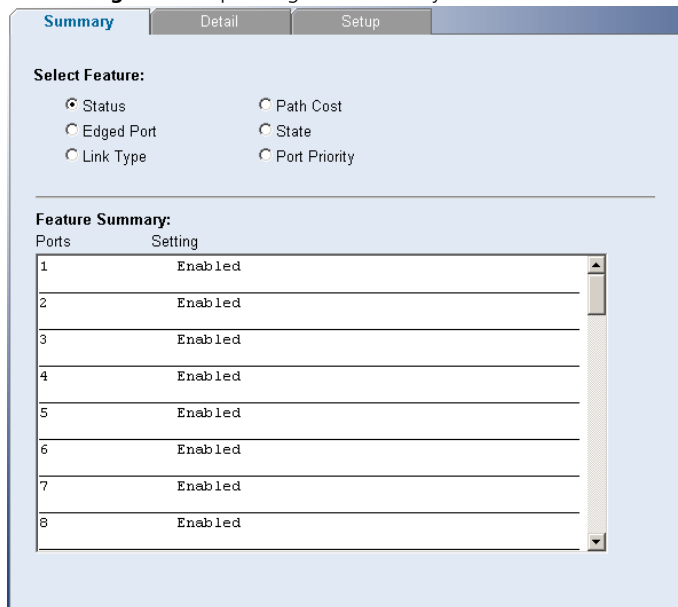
Summary Detail Setup

Select Feature:

Status
Path Cost
Edged Port
State
Link Type
Port Priority

Feature Summary:

| Ports | Setting |
|---|---|
| 1 | Enabled |
| 2 | Enabled |
| 3 | Enabled |
| 4 | Enabled |
| 5 | Enabled |
| 6 | Enabled |
| 7 | Enabled |
| 8 | Enabled |